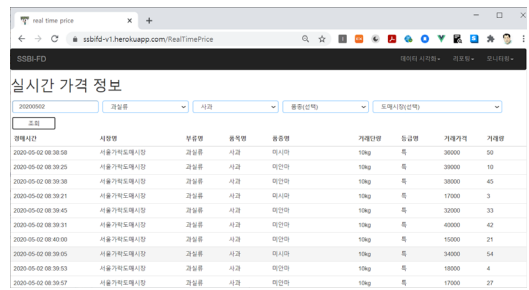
real time price
ssbifd-v1.herokuapp.com/RealTimePrice

SSBI-FD
데이터 시각화 · 리포팅 · 모니터링

실시간 가격 정보

20200502 | 과실류 | 사과 | 품종(선택) | 도매시장(선택)

조회

| 경매시간 | 시장명 | 부류명 | 품목명 | 품종명 | 거래단위 | 등급명 | 거래가격 | 거래량 |
|---|---|---|---|---|---|---|---|---|
| 2020-05-02 08:38:58 | 서울가락도매시장 | 과실류 | 사과 | 미시마 | 10kg | 특 | 36000 | 50 |
| 2020-05-02 08:39:25 | 서울가락도매시장 | 과실류 | 사과 | 미얀마 | 10kg | 특 | 39000 | 10 |
| 2020-05-02 08:39:38 | 서울가락도매시장 | 과실류 | 사과 | 미얀마 | 10kg | 특 | 38000 | 45 |
| 2020-05-02 08:39:21 | 서울가락도매시장 | 과실류 | 사과 | 미시마 | 10kg | 특 | 17000 | 3 |
| 2020-05-02 08:39:45 | 서울가락도매시장 | 과실류 | 사과 | 미얀마 | 10kg | 특 | 32000 | 33 |
| 2020-05-02 08:39:31 | 서울가락도매시장 | 과실류 | 사과 | 미얀마 | 10kg | 특 | 40000 | 42 |
| 2020-05-02 08:40:00 | 서울가락도매시장 | 과실류 | 사과 | 미얀마 | 10kg | 특 | 15000 | 21 |
| 2020-05-02 08:39:05 | 서울가락도매시장 | 과실류 | 사과 | 미시마 | 10kg | 특 | 34000 | 54 |
| 2020-05-02 08:39:53 | 서울가락도매시장 | 과실류 | 사과 | 미얀마 | 10kg | 특 | 18000 | 4 |
| 2020-05-02 08:39:57 | 서울가락도매시장 | 과실류 | 사과 | 미얀마 | 10kg | 특 | 17000 | 27 |